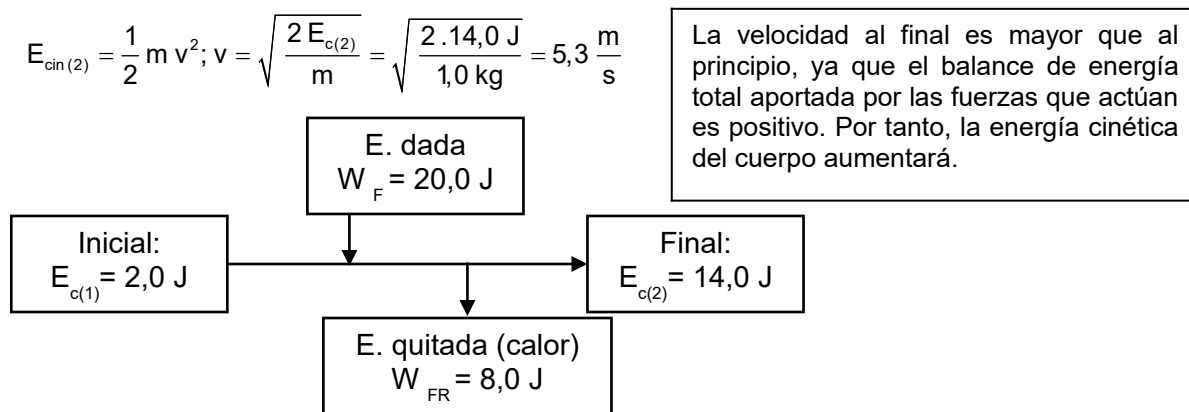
$E_{cin(2)} = \frac{1}{2} m v^2; v = \sqrt{\frac{2 E_{c(2)}}{m}} = \sqrt{\frac{2 . 14,0 J}{1,0 kg}} = 5,3 \frac{m}{s}$

La velocidad al final es mayor que al principio, ya que el balance de energía total aportada por las fuerzas que actúan es positivo. Por tanto, la energía cinética del cuerpo aumentará.

E. dada
$W_F = 20,0$ J

Inicial:
$E_{c(1)} = 2,0$ J

Final:
$E_{c(2)} = 14,0$ J

E. quitada (calor)
$W_{FR} = 8,0$ J